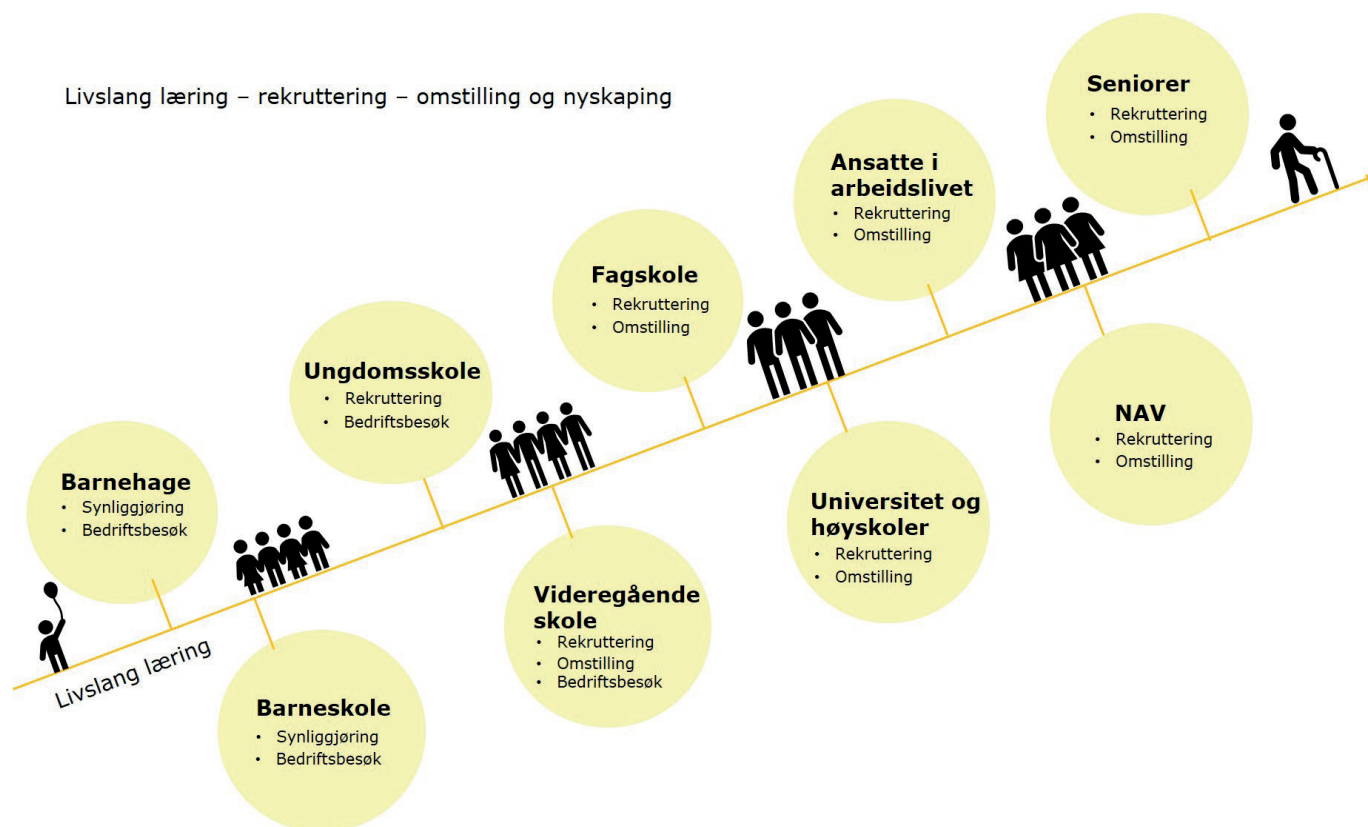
Livslang læring – rekruttering – omstilling og nyskaping

Barnehage
- Synliggjøring
- Bedriftsbesøk

Barneskole
- Synliggjøring
- Bedriftsbesøk

Ungdomsskole
- Rekruttering
- Bedriftsbesøk

Videregående skole
- Rekruttering
- Omstilling
- Bedriftsbesøk

Fagskole
- Rekruttering
- Omstilling

Universitet og høyskoler
- Rekruttering
- Omstilling

Ansatte i arbeidslivet
- Rekruttering
- Omstilling

NAV
- Rekruttering
- Omstilling

Seniorer
- Rekruttering
- Omstilling

Livslang læring